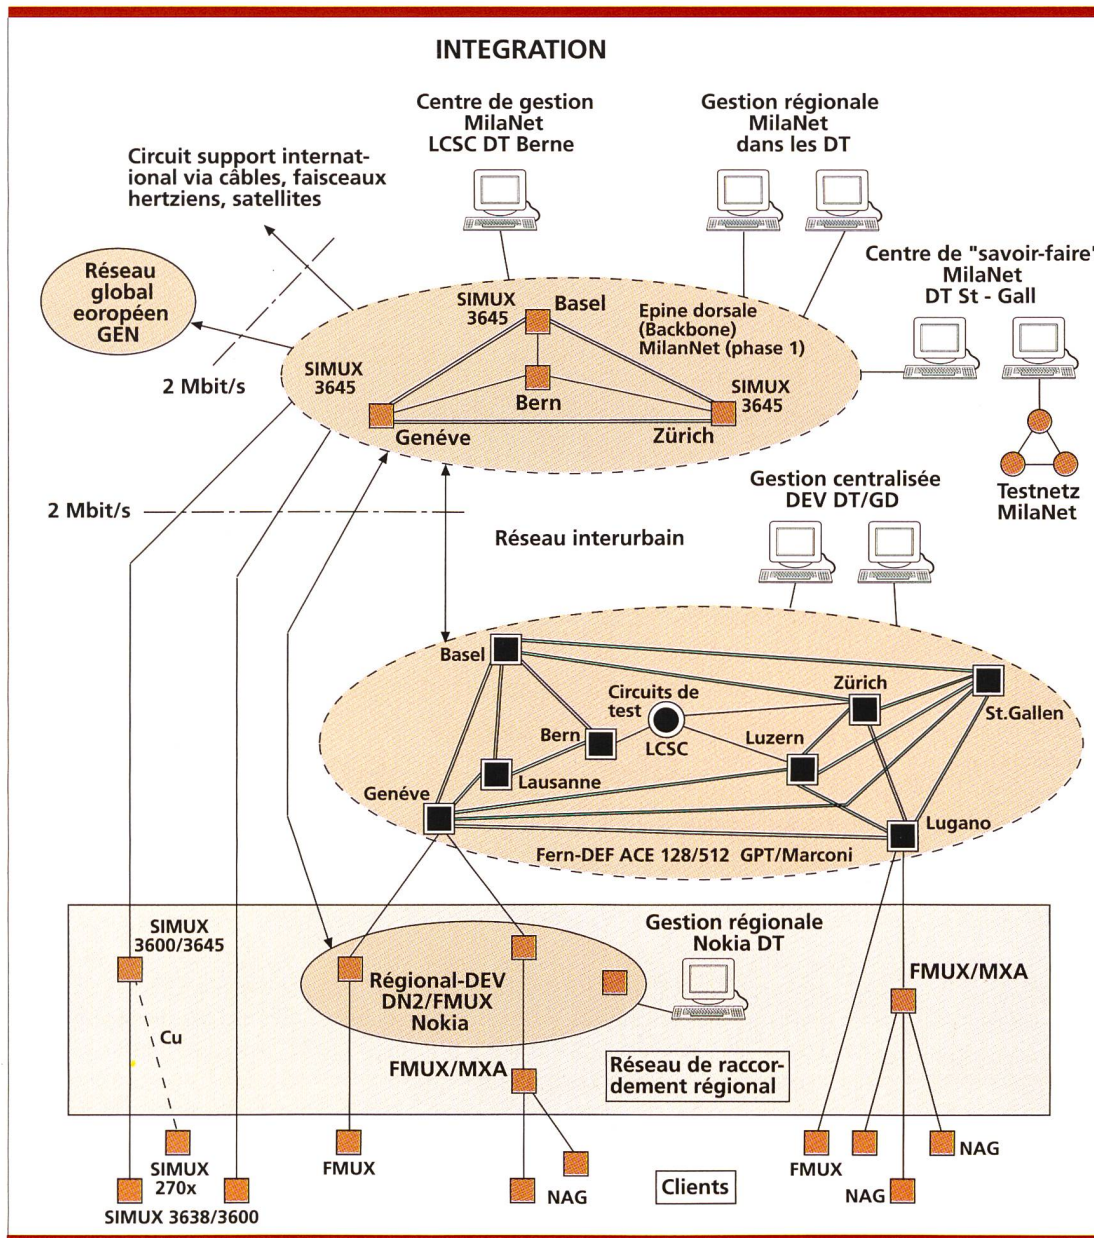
INTEGRATION

Centre de gestion MilaNet LCSC DT Berne

Gestion régionale MilaNet dans les DT

Circuit support international via câbles, faisceaux hertziens, satellites

Centre de "savoir-faire" MilaNet DT St - Gall

Réseau global eoropéen GEN

SIMUX 3645

Basel

Epine dorsale (Backbone) MilanNet (phase 1)

2 Mbit/s

SIMUX 3645

Bern

SIMUX 3645

Genéve

Zürich

Testnetz MilaNet

Gestion centralisée DEV DT/GD

2 Mbit/s

Réseau interurbain

Basel

Circuits de test

Zürich

St.Gallen

Bern

LCSC

Luzern

Lausanne

Genéve

Lugano

Fern-DEF ACE 128/512 GPT/Marconi

SIMUX 3600/3645

Gestion régionale Nokia DT

Régional-DEV DN2/FMUX Nokia

FMUX/MXA

Cu

FMUX/MXA

Réseau de raccordement régional

SIMUX 270x

FMUX

NAG

Clients

FMUX

NAG

NAG

SIMUX 3638/3600